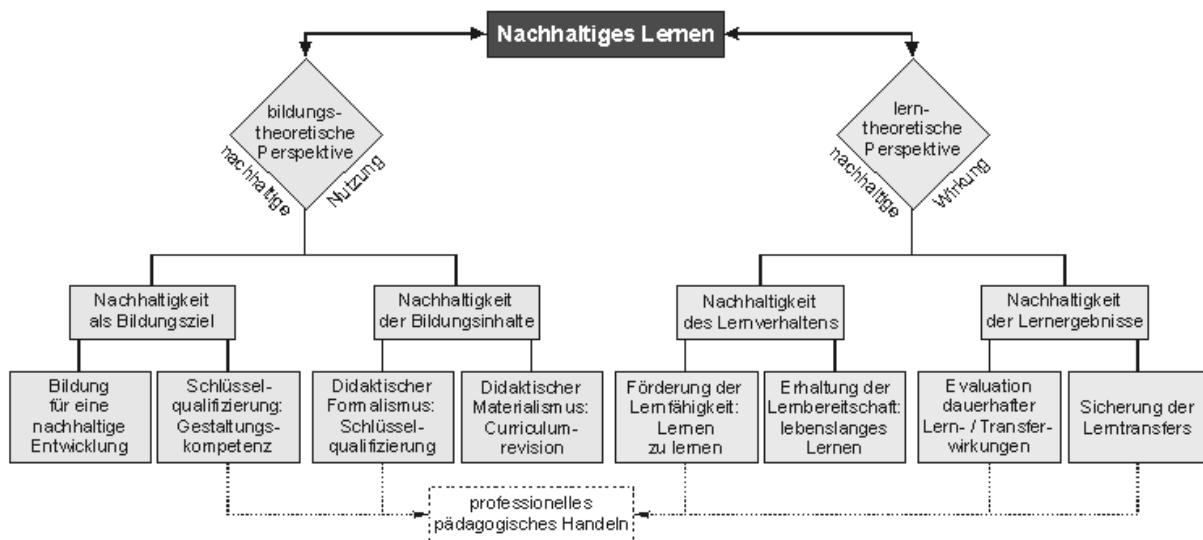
Nachhaltiges Lernen

bildungstheoretische Perspektive

nachhaltige Nutzung

lerntheoretische Perspektive

nachhaltige Wirkung

Nachhaltigkeit als Bildungsziel

Nachhaltigkeit der Bildungsinhalte

Nachhaltigkeit des Lernverhaltens

Nachhaltigkeit der Lernergebnisse

Bildung für eine nachhaltige Entwicklung

Schlüsselqualifizierung: Gestaltungskompetenz

Didaktischer Formalismus: Schlüsselqualifizierung

Didaktischer Materialismus: Curriculumrevision

Förderung der Lernfähigkeit: Lernen zu lernen

Erhaltung der Lernbereitschaft: lebenslanges Lernen

Evaluation dauerhafter Lern- / Transferwirkungen

Sicherung der Lerntransfers

professionelles pädagogisches Handeln